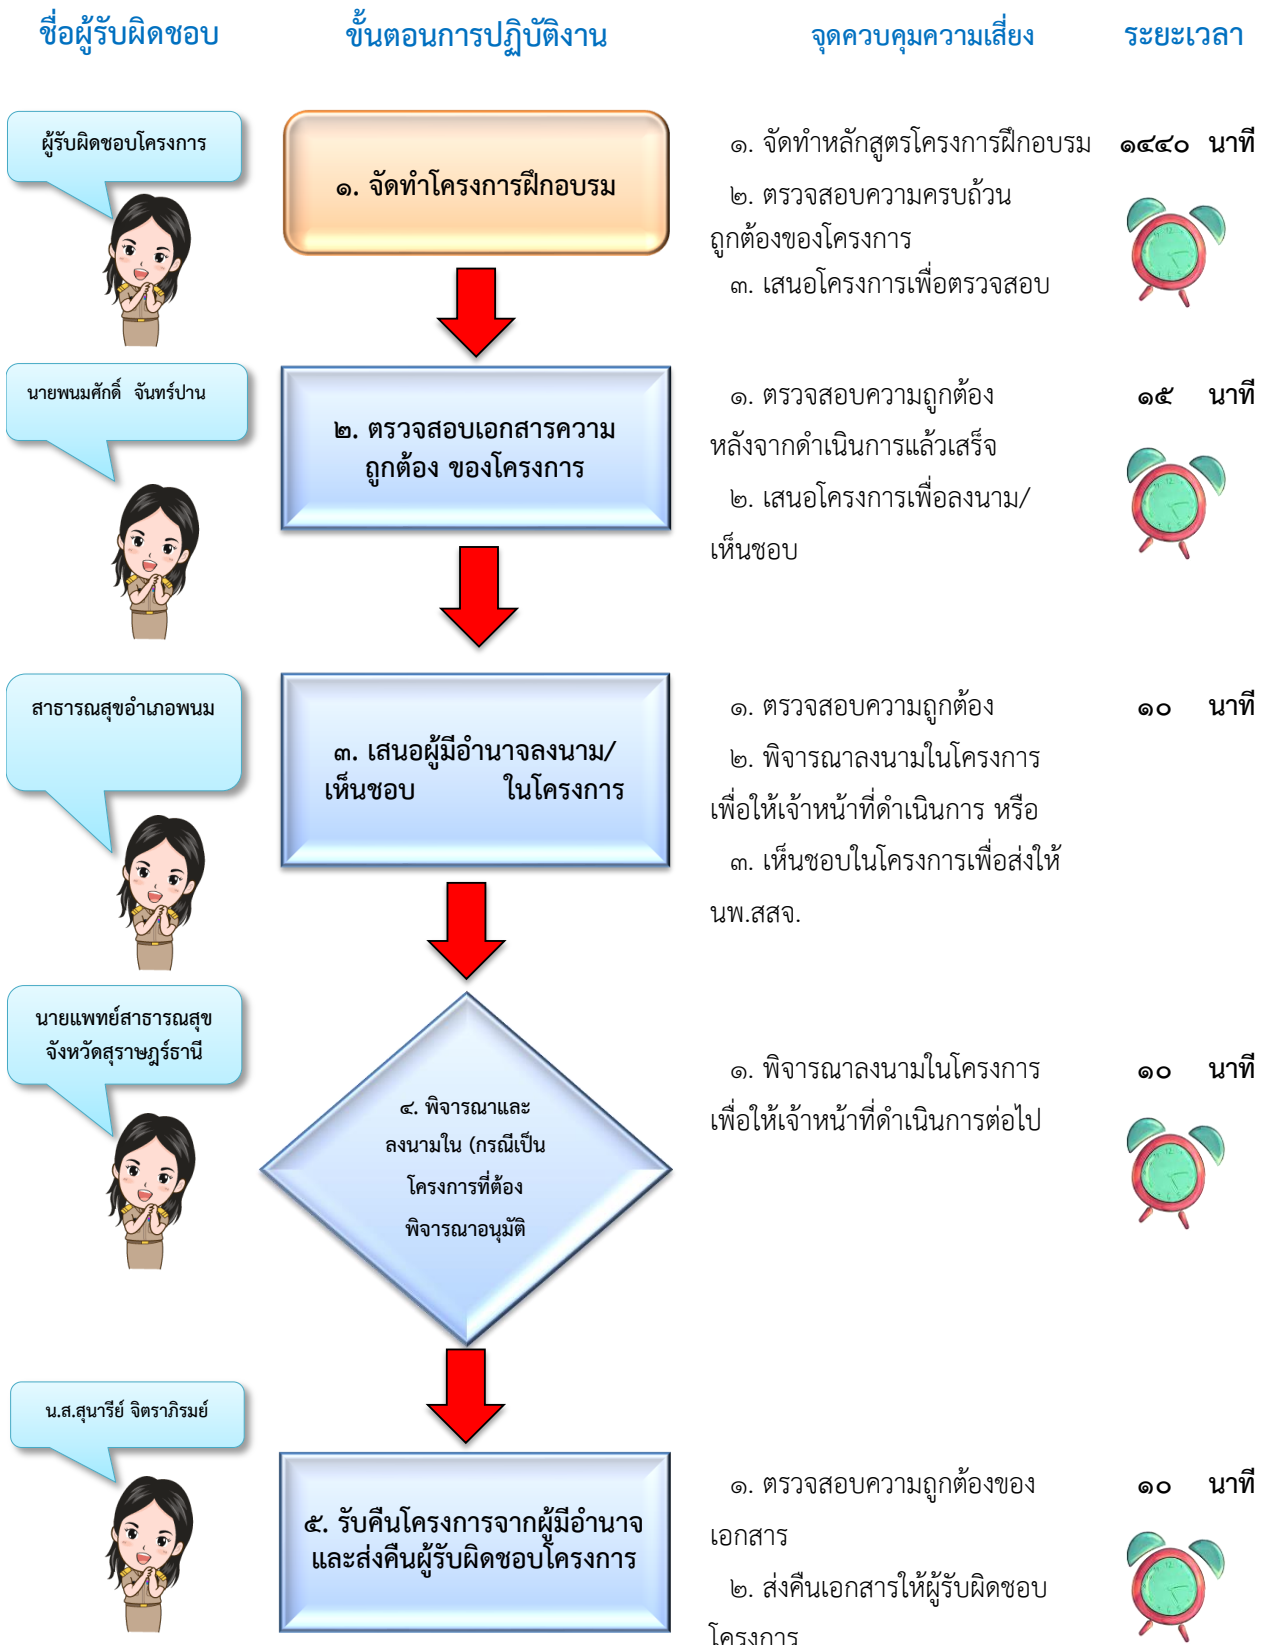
ชื่อผู้รับผิดชอบ

ขั้นตอนการปฏิบัติงาน

จุดควบคุมความเสี่ยง

ระยะเวลา

ผู้รับผิดชอบโครงการ

๑. จัดทำโครงการฝึกอบรม

๑. จัดทำหลักสูตรโครงการฝึกอบรม
๒. ตรวจสอบความครบถ้วนถูกต้องของโครงการ
๓. เสนอโครงการเพื่อตรวจสอบ

๑๔๔๐ นาที

นายพนมศักดิ์ จันทร์ปาน

๒. ตรวจสอบเอกสารความถูกต้อง ของโครงการ

๑. ตรวจสอบความถูกต้องหลังจากดำเนินการแล้วเสร็จ
๒. เสนอโครงการเพื่อลงนาม/เห็นชอบ

๑๕ นาที

สาธารณสุขอำเภอพนม

๓. เสนอผู้มีอำนาจลงนาม/เห็นชอบ ในโครงการ

๑. ตรวจสอบความถูกต้อง
๒. พิจารณาลงนามในโครงการเพื่อให้เจ้าหน้าที่ดำเนินการ หรือ
๓. เห็นชอบในโครงการเพื่อส่งให้ นพ.สสจ.

๑๐ นาที

นายแพทย์สาธารณสุขจังหวัดสุราษฎร์ธานี

๔. พิจารณาและลงนามใน (กรณีเป็นโครงการที่ต้องพิจารณาอนุมัติ

๑. พิจารณาลงนามในโครงการเพื่อให้เจ้าหน้าที่ดำเนินการต่อไป

๑๐ นาที

น.ส.สุนารีย์ จิตราภิรมย์

๕. รับคืนโครงการจากผู้มีอำนาจและส่งคืนผู้รับผิดชอบโครงการ

๑. ตรวจสอบความถูกต้องของเอกสาร
๒. ส่งคืนเอกสารให้ผู้รับผิดชอบโครงการ

๑๐ นาที